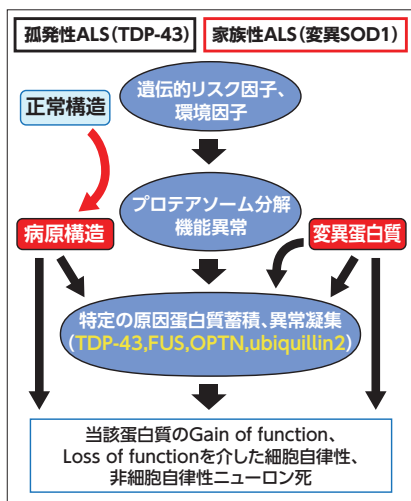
孤発性ALS(TDP-43)

家族性ALS(変異SOD1)

遺伝的リスク因子、環境因子

正常構造

プロテアソーム分解機能異常

病原構造

変異蛋白質

特定の原因蛋白質蓄積、異常凝集
(TDP-43,FUS,OPTN,ubiquillin2)

当該蛋白質のGain of function、Loss of functionを介した細胞自律性、非細胞自律性ニューロン死